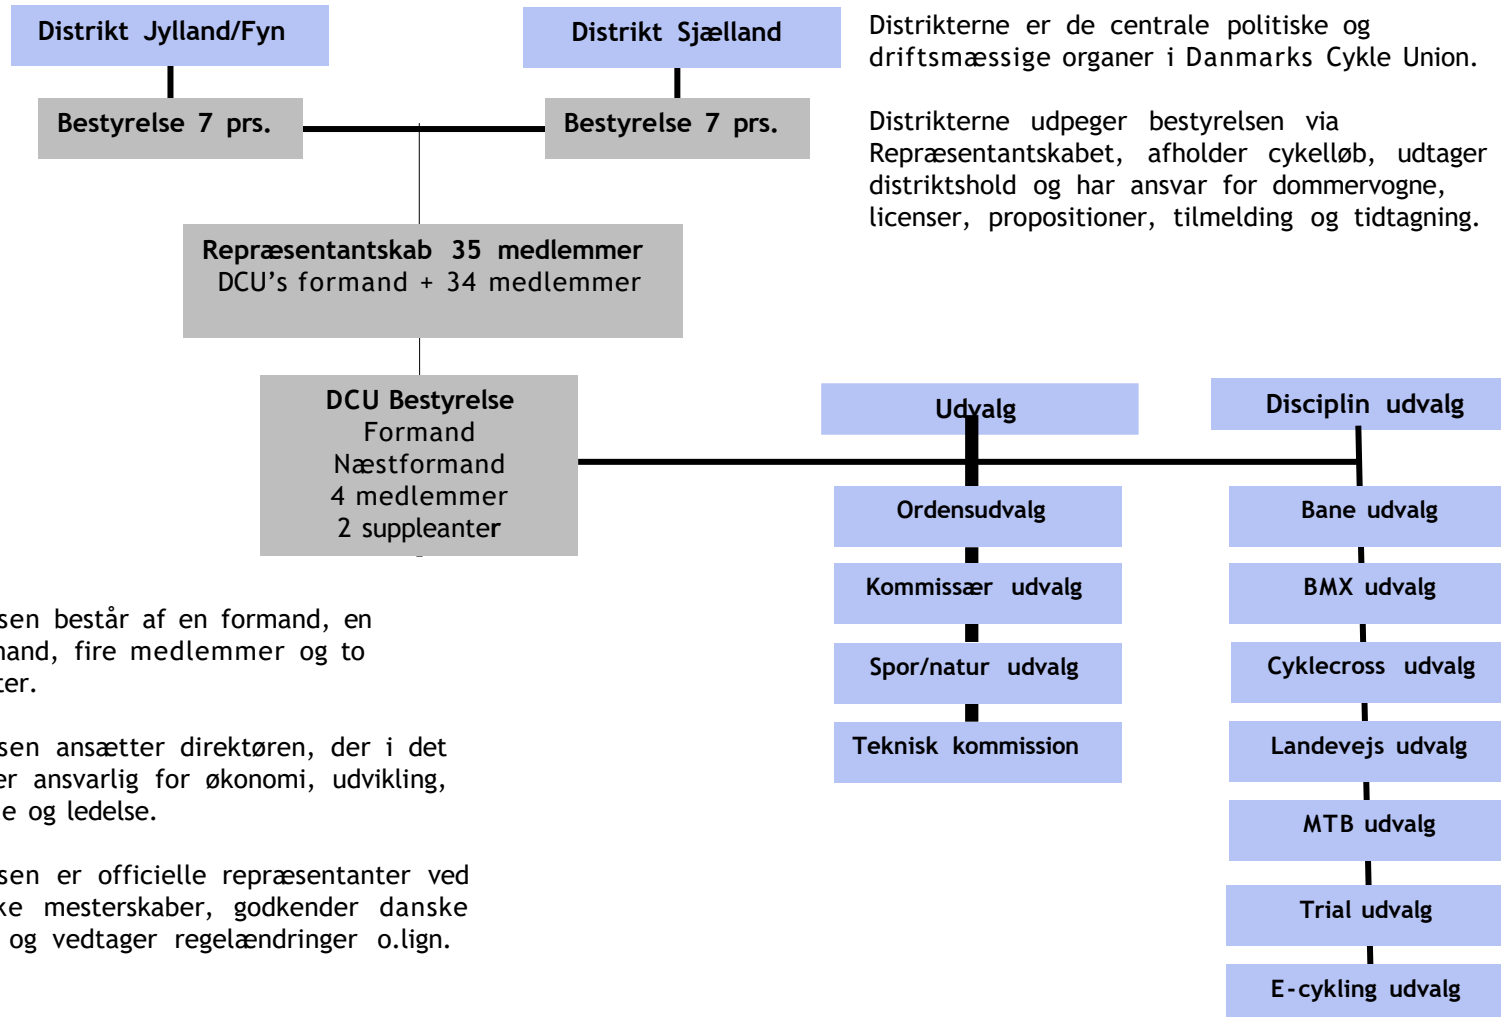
Distrikt Jylland/Fyn

Distrikt Sjælland

Distrikterne er de centrale politiske og driftsmæssige organer i Danmarks Cykle Union.

Bestyrelse 7 prs.

Bestyrelse 7 prs.

Distrikterne udpeger bestyrelsen via Repræsentantskabet, afholder cykelløb, udtager distriktshold og har ansvar for dommervogne, licenser, propositioner, tilmelding og tidtagning.

Repræsentantskab 35 medlemmer
DCU's formand + 34 medlemmer

DCU Bestyrelse
Formand
Næstformand
4 medlemmer
2 suppleanter

Udvalg

Disciplin udvalg

Ordensudvalg

Kommissær udvalg

Spor/natur udvalg

Teknisk kommission

Bane udvalg

BMX udvalg

Cyklecross udvalg

Landevejs udvalg

MTB udvalg

Trial udvalg

E-cykling udvalg

sen består af en formand, en nand, fire medlemmer og to ter.

sen ansætter direktøren, der i det er ansvarlig for økonomi, udvikling, e og ledelse.

sen er officielle repræsentanter ved ke mesterskaber, godkender danske og vedtager regelændringer o.lign.